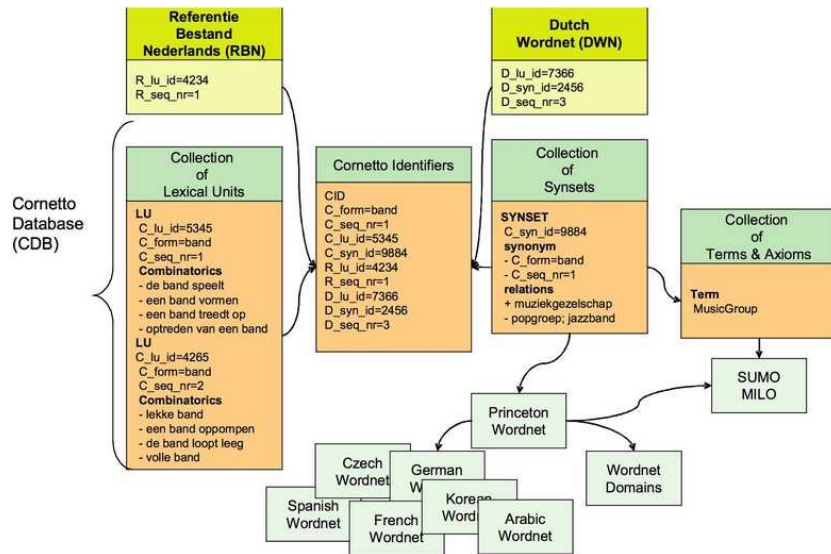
Referentie Bestand Nederlands (RBN)

R_lu_id=4234
R_seq_nr=1

Dutch Wordnet (DWN)

D_lu_id=7366
D_syn_id=2456
D_seq_nr=3

Cornetto Database (CDB)

Collection of Lexical Units

LU
C_lu_id=5345
C_form=band
C_seq_nr=1
Combinatorics
- de band speelt
- een band vormen
- een band treedt op
- optreden van een band
LU
C_lu_id=4265
C_form=band
C_seq_nr=2
Combinatorics
- lekke band
- een band oppompen
- de band loopt leeg
- volle band

Cornetto Identifiers

CID
C_form=band
C_seq_nr=1
C_lu_id=5345
C_syn_id=9884
R_lu_id=4234
R_seq_nr=1
D_lu_id=7366
D_syn_id=2456
D_seq_nr=3

Collection of Synsets

SYNSET
C_syn_id=9884
synonym
- C_form=band
- C_seq_nr=1
relations
+ muziekgezelschap
- popgroep; jazzband

Collection of Terms & Axioms

Term
MusicGroup

SUMO
MILO

Princeton Wordnet

Wordnet Domains

Czech Wordnet

German W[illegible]

Spanish Wordnet

French Wordnet

Korean Word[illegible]

Arabic Wordnet